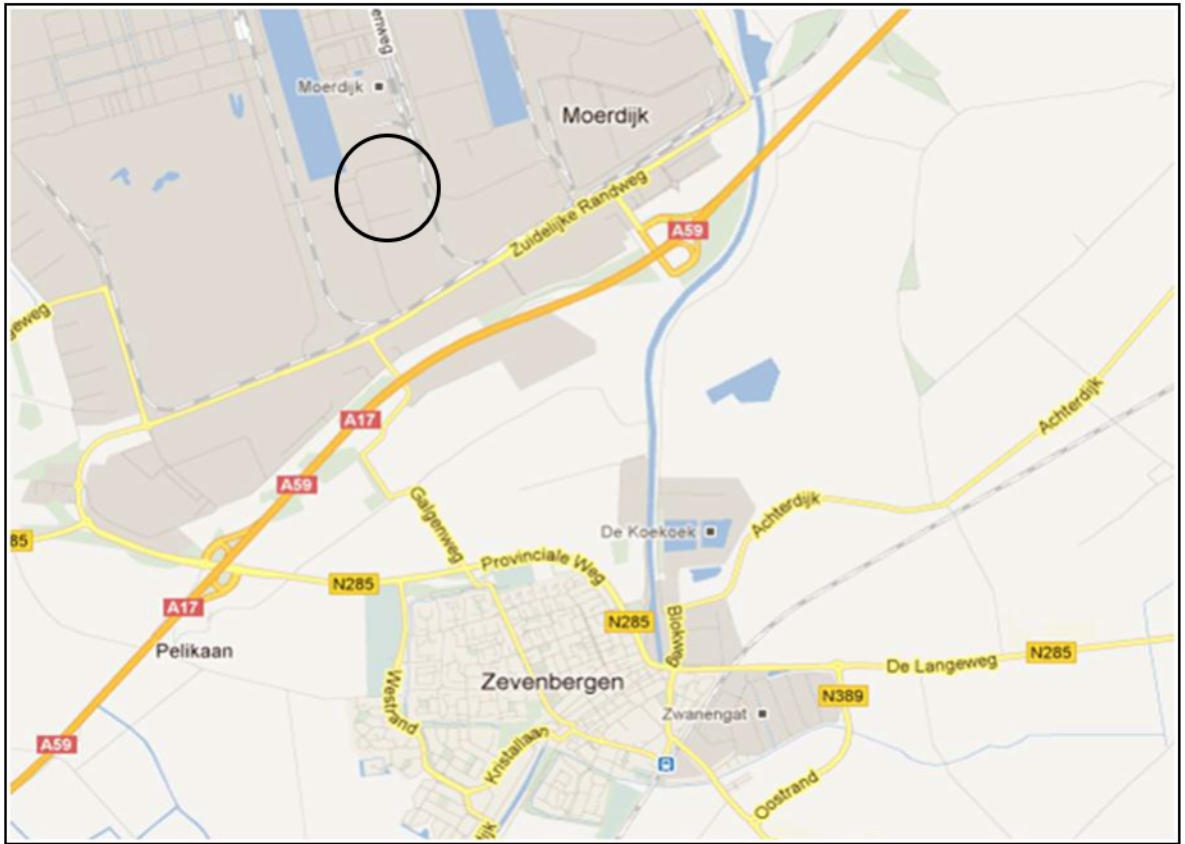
emweg
Moerdijk
Moerdijk
Zuidelijke Randweg
A59
weg
A17
A59
85
A17
Pelikaan
A59
Galgenweg
Provinciale Weg
N285
N285
De Koekoek
Achterdijk
Achterdijk
Blokweg
Zevenbergen
Westrand
Kristallaan
dijk
Zwanengat
N389
De Langeweg
N285
Oostrand